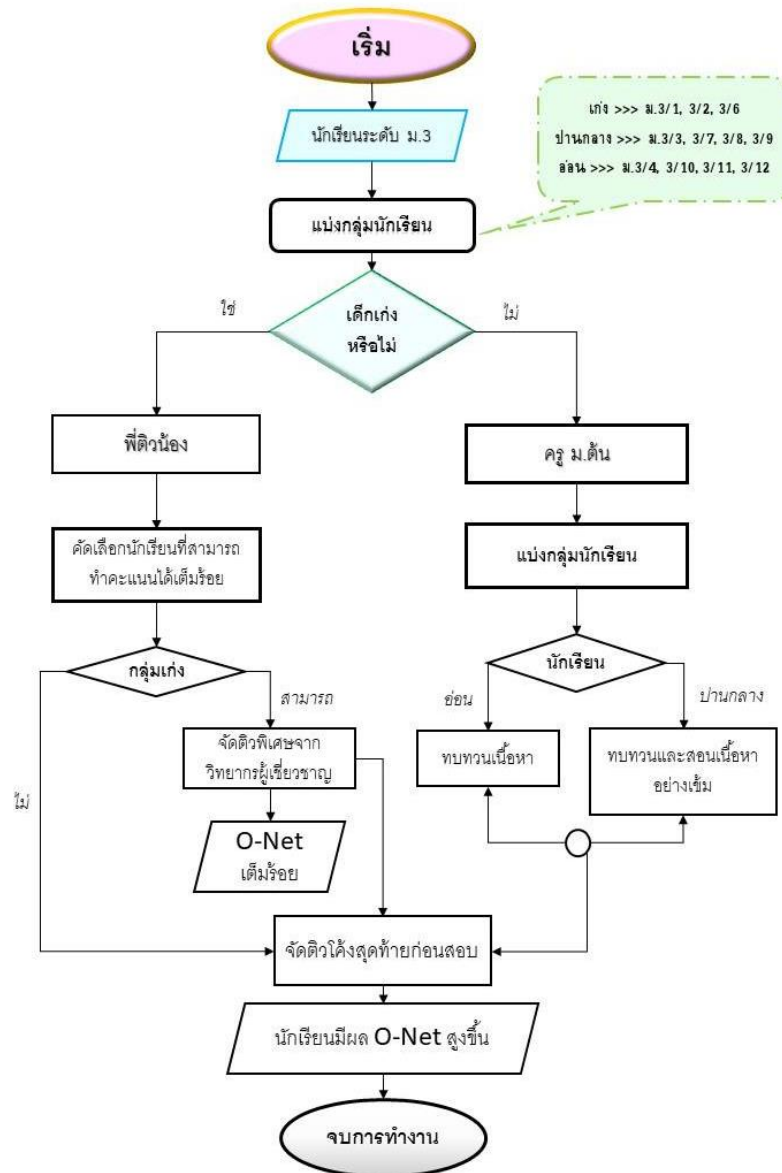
เริ่ม

นักเรียนระดับ ม.3

เก่ง >>> ม.3/1, 3/2, 3/6
ปานกลาง >>> ม.3/3, 3/7, 3/8, 3/9
อ่อน >>> ม.3/4, 3/10, 3/11, 3/12

แบ่งกลุ่มนักเรียน

ใช่

เด็กเก่ง หรือไม่

ไม่

พี่ติวน้อง

ครู ม.ต้น

คัดเลือกนักเรียนที่สามารถทำคะแนนได้เต็มร้อย

แบ่งกลุ่มนักเรียน

กลุ่มเก่ง

สามารถ

นักเรียน

อ่อน

ปานกลาง

จัดติวพิเศษจากวิทยากรผู้เชี่ยวชาญ

ทบทวนเนื้อหา

ทบทวนและสอนเนื้อหาอย่างเข้ม

ไม่

O-Net เต็มร้อย

จัดติวโค้งสุดท้ายก่อนสอบ

นักเรียนมีผล O-Net สูงขึ้น

จบการทำงาน